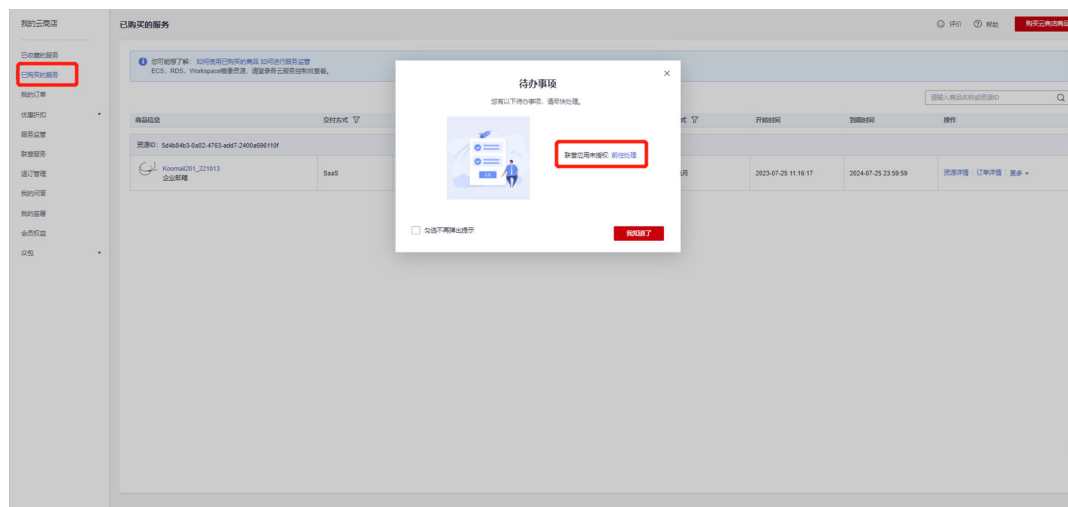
我的云商店

已收藏的服务
已购买的服务
我的订单
优惠折扣
服务监管
联营服务
退订管理
我的问答
我的需求
会员权益
文档

已购买的服务

评价 帮助 购买云商店商品

您可能想了解：如何使用已购买的商品 如何进行服务监管
ECS、RDS、Workspace镜像资源，请登录各云服务控制台查看。

请输入商品名称或资源ID

| 商品信息 | 交付方式 | 式 | 开始时间 | 到期时间 | 操作 |
|---|---|---|---|---|---|
| 资源ID：5d4b84b3-0a02-4763-add7-2400a696110f | | | | | |
| Koomail201_221013 企业邮箱 | SaaS | 1月 | 2023-07-25 11:16:17 | 2024-07-25 23:59:59 | 资源详情 \| 订单详情 \| 更多 |

待办事项
您有以下待办事项，请尽快处理。
联营应用未授权 前往处理
勾选不再弹出提示
我知道了